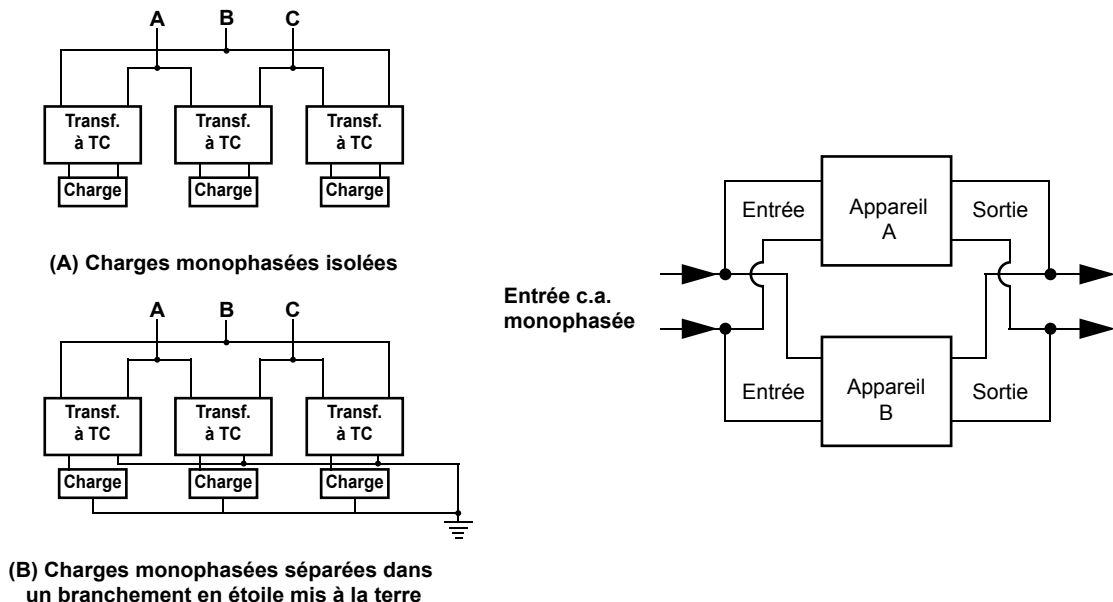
A B C

Transf. à TC
Transf. à TC
Transf. à TC

Charge
Charge
Charge

(A) Charges monophasées isolées

A B C

Transf. à TC
Transf. à TC
Transf. à TC

Charge
Charge
Charge

(B) Charges monophasées séparées dans un branchement en étoile mis à la terre

Entrée
Appareil A
Sortie

Entrée c.a. monophasée

Entrée
Appareil B
Sortie